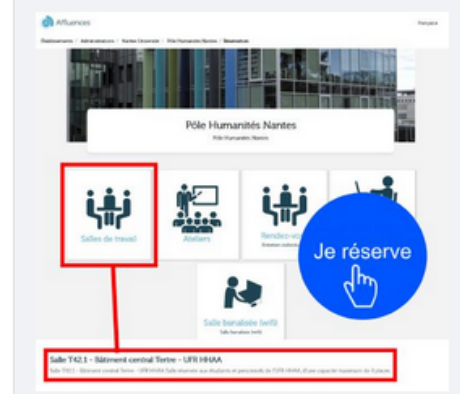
Affluences

Français

Établissements / Administrations / Nantes Université / Pôle Humanités Nantes / Réservation

Pôle Humanités Nantes

Pôle Humanités Nantes

Salles de travail

Ateliers

Rendez-vous

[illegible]

Je réserve

Salle banalisée (wifi)

Salle banalisée (wifi)

Salle T42.1 - Bâtiment central Tertre - UFR HHAA

Salle T42.1 - Bâtiment central Tertre - UFR HHAA Salle réservée aux étudiants et personnels de l'UFR HHAA. D'une capacité maximum de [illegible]